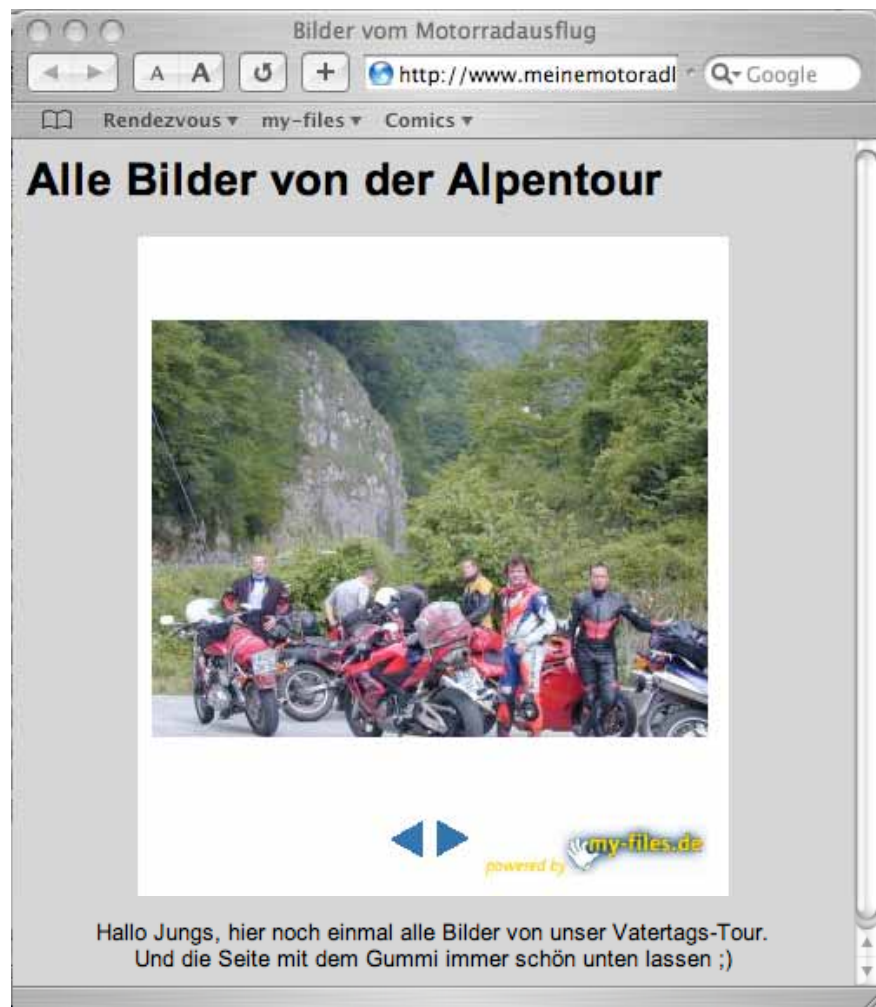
Bilder vom Motorradausflug

A A

http://www.meinemotoradl

Google

Rendezvous ▾ my-files ▾ Comics ▾

Alle Bilder von der Alpentour

powered by my-files.de

Hallo Jungs, hier noch einmal alle Bilder von unser Vatertags-Tour. Und die Seite mit dem Gummi immer schön unten lassen ;)